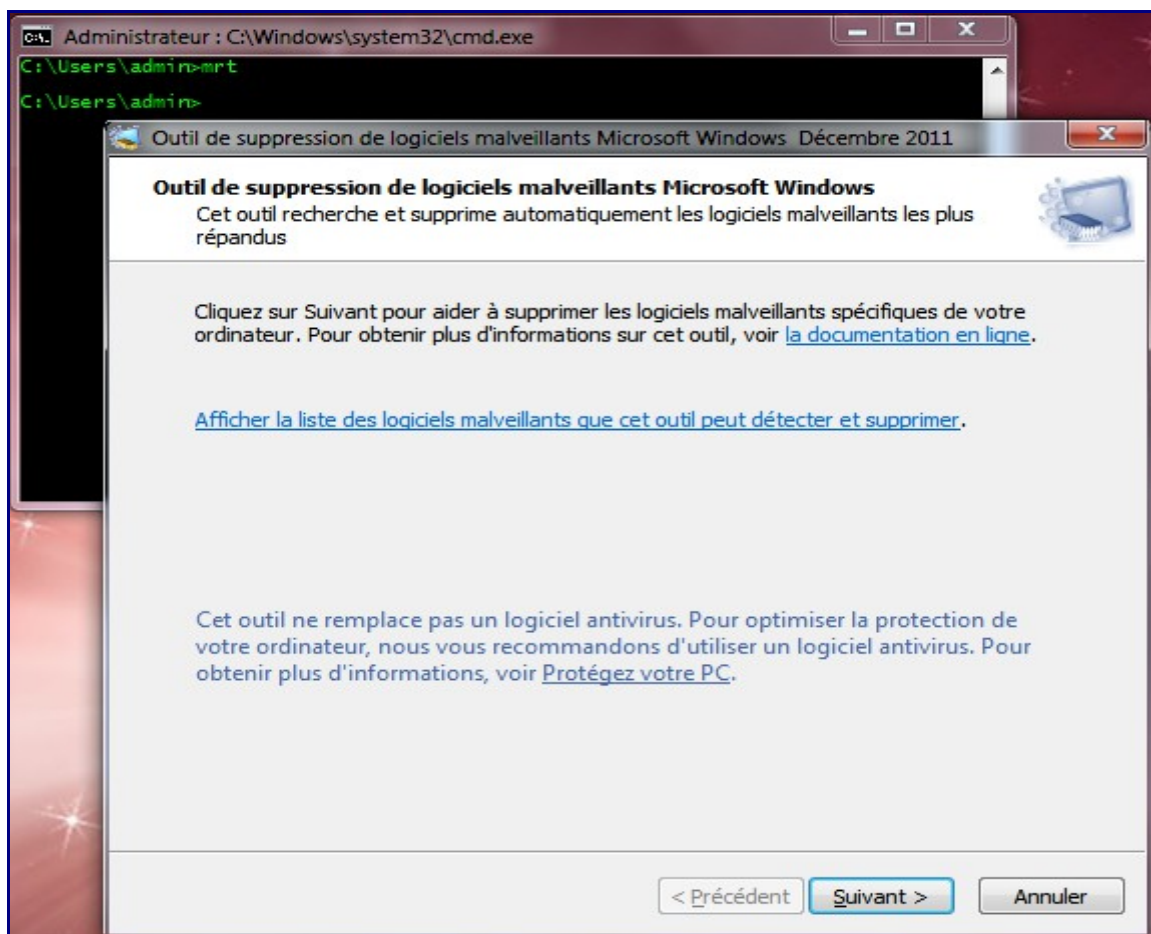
Administrateur : C:\Windows\system32\cmd.exe
C:\Users\admin>mrt

C:\Users\admin>

Outil de suppression de logiciels malveillants Microsoft Windows Décembre 2011

Outil de suppression de logiciels malveillants Microsoft Windows
Cet outil recherche et supprime automatiquement les logiciels malveillants les plus répandus

Cliquez sur Suivant pour aider à supprimer les logiciels malveillants spécifiques de votre ordinateur. Pour obtenir plus d'informations sur cet outil, voir la documentation en ligne.

Afficher la liste des logiciels malveillants que cet outil peut détecter et supprimer.

Cet outil ne remplace pas un logiciel antivirus. Pour optimiser la protection de votre ordinateur, nous vous recommandons d'utiliser un logiciel antivirus. Pour obtenir plus d'informations, voir Protégez votre PC.

< Précédent Suivant > Annuler